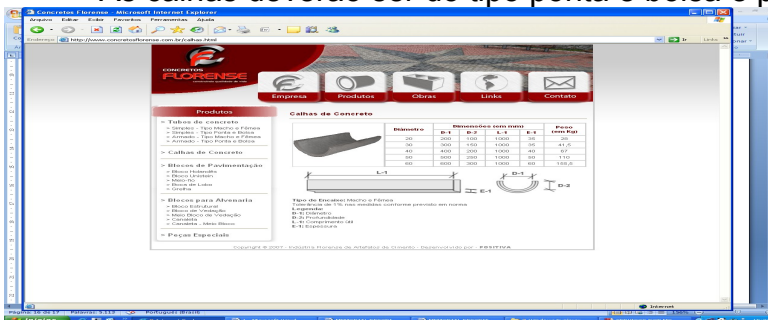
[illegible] deverão ser do tipo ponta e bolsa p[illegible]

Concretos Florense - Microsoft Internet Explorer
Arquivo Editar Exibir Favoritos Ferramentas Ajuda
Endereço http://www.concretosflorense.com.br/calhas.html
Ir Links

CONCRETOS FLORENSE

Empresa Produtos Obras Links Contato

Produtos
» Tubos de concreto
» Simples - Tipo Macho e Fêmea
» Simples - Tipo Ponta e Bolsa
» Armado - Tipo Macho e Fêmea
» Armado - Tipo Ponta e Bolsa
» Calhas de Concreto
» Blocos de Pavimentação
» Bloco Holandês
» Bloco Unistein
» Meio-fio
» Boca de Lobo
» Grelha
» Blocos para Alvenaria
» Bloco Estrutural
» Bloco de Vedação
» Meio Bloco de Vedação
» Canaleta
» Canaleta - Meio Bloco
» Peças Especiais

Calhas de Concreto

| Diâmetro | D-1 | D-2 | L-1 | E-1 | Peso (em Kg) |
|---|---|---|---|---|---|
| 20 | 200 | 100 | 1000 | 35 | 26 |
| 30 | 300 | 150 | 1000 | 35 | 41,5 |
| 40 | 400 | 200 | 1000 | 40 | 67 |
| 50 | 500 | 250 | 1000 | 50 | 110 |
| 60 | 600 | 300 | 1000 | 60 | 158,5 |

Dimensões (em mm)

L-1
E-1
D-1
D-2

Tipo de Encaixe: Macho e Fêmea
Tolerância de 1% nas medidas conforme previsto em norma
Legenda:
D-1) Diâmetro
D-2) Profundidade
L-1) Comprimento útil
E-1) Espessura

Copyright © 2007 - Indústria Florense de Artefatos de Cimento - Desenvolvido por : POSITIVA

Internet
Página 16 de 17 Palavras: 5312 Português (Brasil)